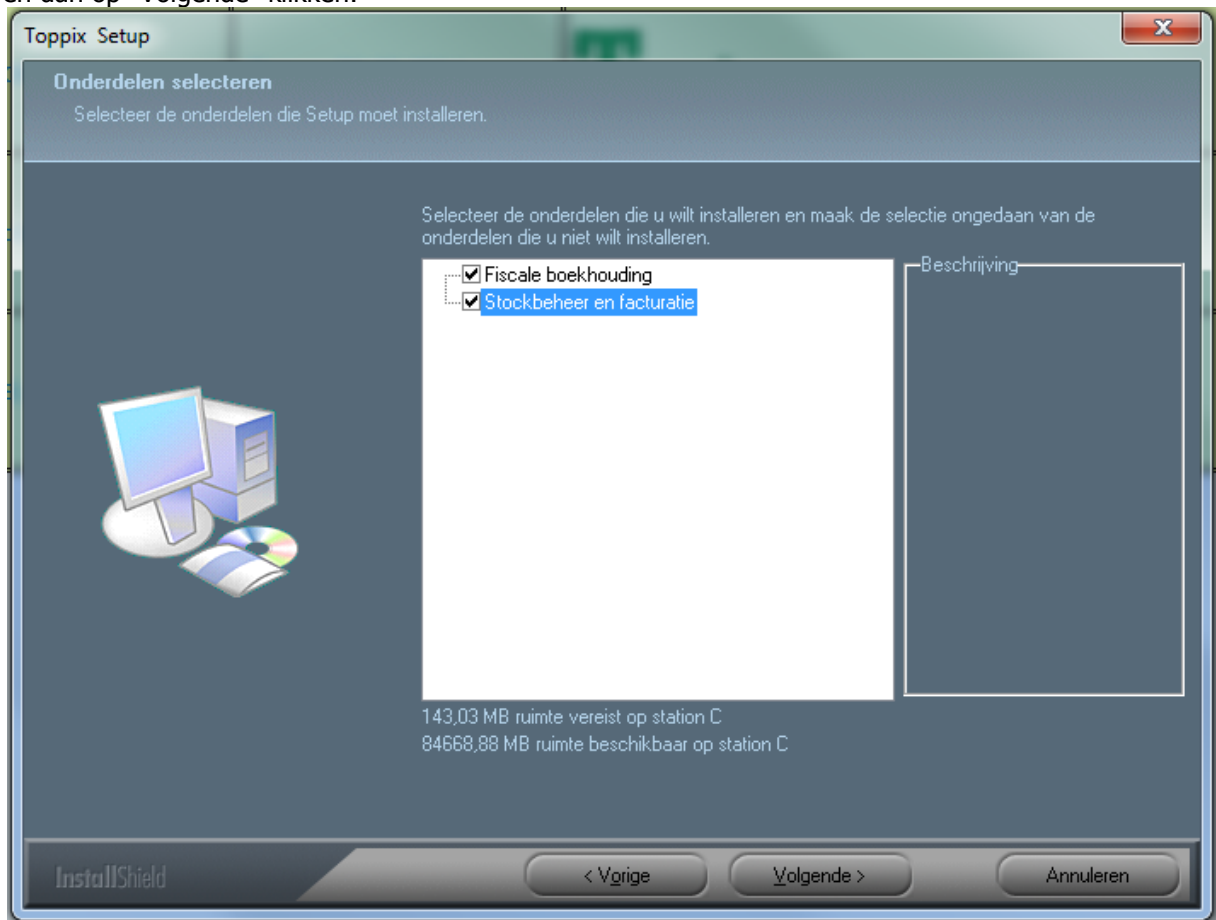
en aan op "Volgende" klikken.

Toppix Setup

Onderdelen selecteren

Selecteer de onderdelen die Setup moet installeren.

Selecteer de onderdelen die u wilt installeren en maak de selectie ongedaan van de onderdelen die u niet wilt installeren.

Fiscale boekhouding

Stockbeheer en facturatie

Beschrijving

143,03 MB ruimte vereist op station C

84668,88 MB ruimte beschikbaar op station C

InstallShield

< Vorige

Volgende >

Annuleren